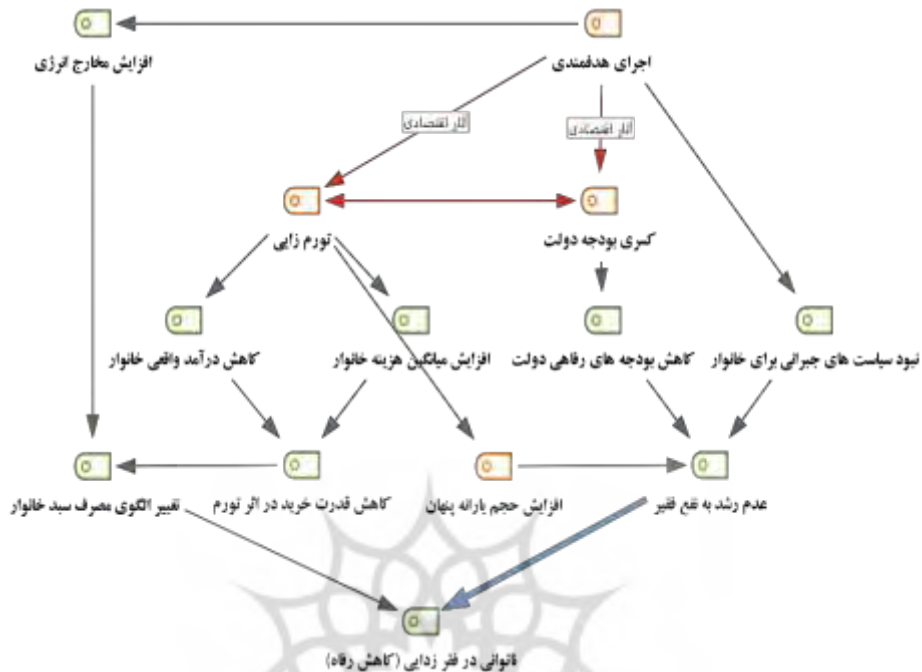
افزایش مخارج ارزی

اجرای هدفمندی

آثار اقتصادی

آثار اقتصادی

تورم زایی

کسری بودجه دولت

کاهش درآمد واقعی خانوار

افزایش میانگین هزینه خانوار

کاهش بودجه های رفاهی دولت

نبود سیاست های جبرانی برای خانوار

تغییر الگوی مصرف سبد خانوار

کاهش قدرت خرید در اثر تورم

افزایش حجم یارانه پنهان

عدم رشد به نفع فقیر

ناتوانی در فقر زدایی (کاهش رفاه)